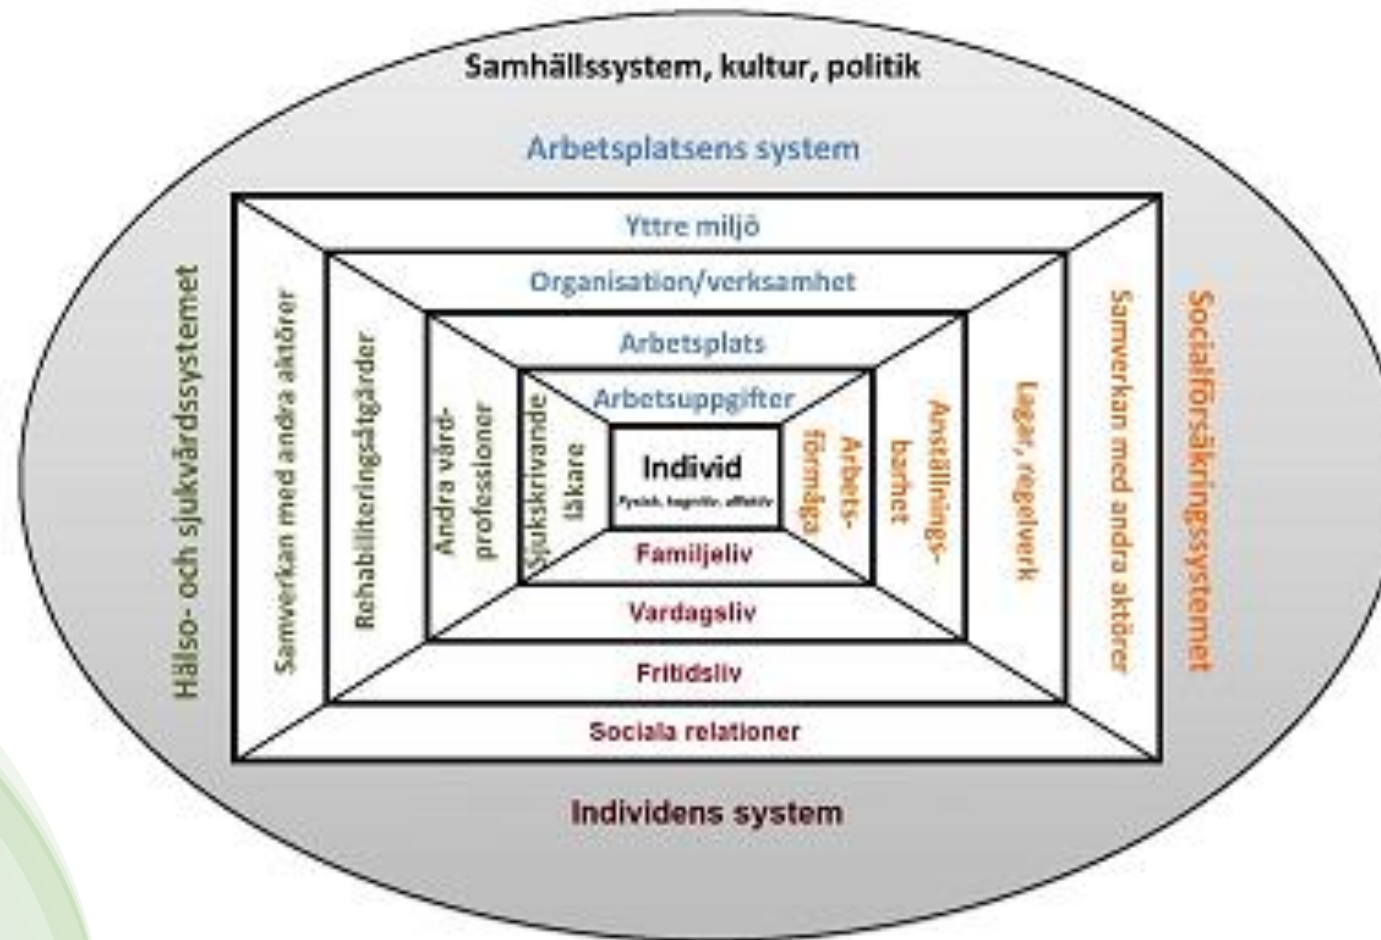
Samhällssystem, kultur, politik

Arbetsplatsens system

Yttre miljö

Organisation/verksamhet

Arbetsplats

Arbetsuppgifter

Individ
Fysisk, kognitiv, affektiv

Familjeliv

Vardagsliv

Fritidsliv

Sociala relationer

Individens system

Hälso- och sjukvårdssystemet

Samverkan med andra aktörer

Rehabiliteringsåtgärder

Andra vårdprofessioner

Sjukskrivande läkare

Arbetsförmåga

Anställningsbarhet

Lagar, regelverk

Samverkan med andra aktörer

Socialförsäkringssystemet